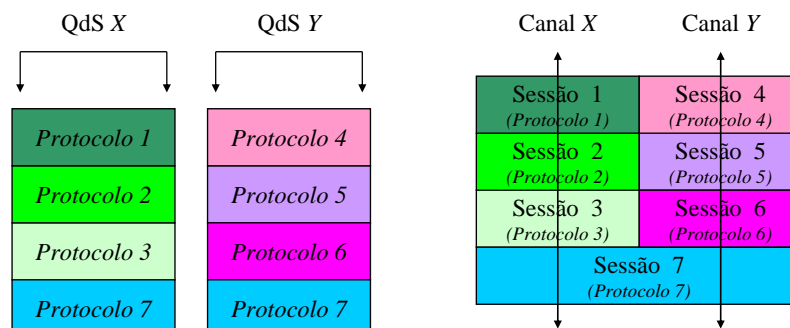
QdS *X*

*Protocolo 1*
*Protocolo 2*
*Protocolo 3*
*Protocolo 7*

QdS *Y*

*Protocolo 4*
*Protocolo 5*
*Protocolo 6*
*Protocolo 7*

Canal *X*

Canal *Y*

| Sessão 1 *(Protocolo 1)* | Sessão 4 *(Protocolo 4)* |
|---|---|
| Sessão 2 *(Protocolo 2)* | Sessão 5 *(Protocolo 5)* |
| Sessão 3 *(Protocolo 3)* | Sessão 6 *(Protocolo 6)* |
| Sessão 7 *(Protocolo 7)* | |